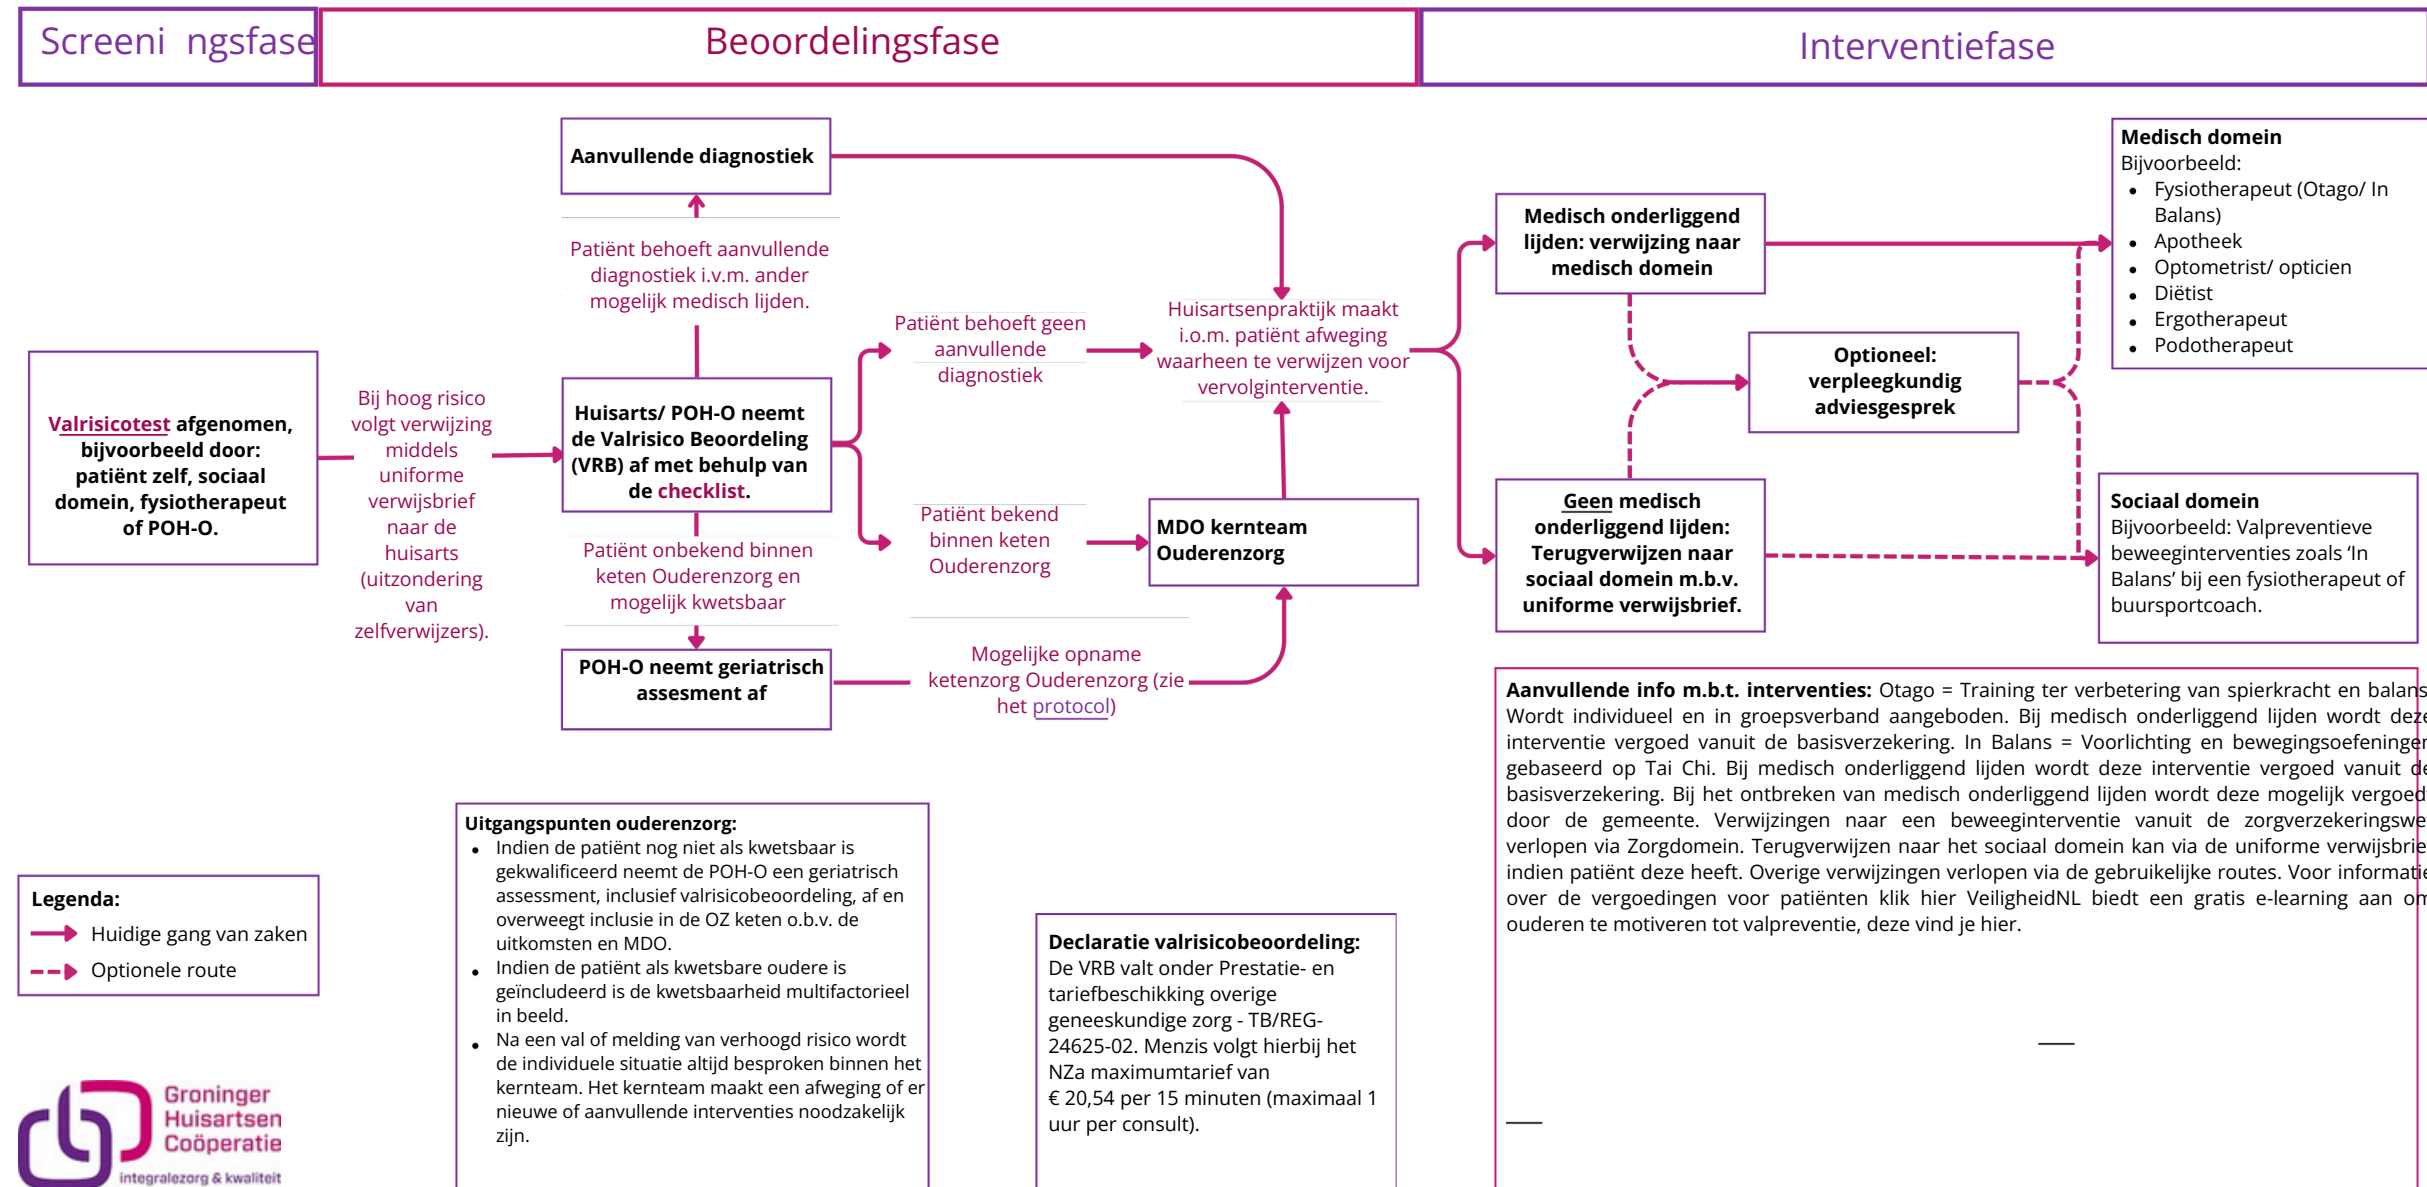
Screeni ngsfase

Beoordelingsfase

Interventiefase

Valrisicotest afgenomen, bijvoorbeeld door: patiënt zelf, sociaal domein, fysiotherapeut of POH-O.

Bij hoog risico volgt verwijzing middels uniforme verwijsbrief naar de huisarts (uitzondering van zelfverwijzers).

Aanvullende diagnostiek

Patiënt behoeft aanvullende diagnostiek i.v.m. ander mogelijk medisch lijden.

Huisarts/ POH-O neemt de Valrisico Beoordeling (VRB) af met behulp van de checklist.

Patiënt onbekend binnen keten Ouderenzorg en mogelijk kwetsbaar

POH-O neemt geriatrisch assesment af

Patiënt behoeft geen aanvullende diagnostiek

Patiënt bekend binnen keten Ouderenzorg

MDO kernteam Ouderenzorg

Mogelijke opname ketenzorg Ouderenzorg (zie het protocol)

Huisartsenpraktijk maakt i.o.m. patiënt afweging waarheen te verwijzen voor vervolginterventie.

Medisch onderliggend lijden: verwijzing naar medisch domein

Optioneel: verpleegkundig adviesgesprek

Geen medisch onderliggend lijden: Terugverwijzen naar sociaal domein m.b.v. uniforme verwijsbrief.

Medisch domein
Bijvoorbeeld:
• Fysiotherapeut (Otago/ In Balans)
• Apotheek
• Optometrist/ opticien
• Diëtist
• Ergotherapeut
• Podotherapeut

Sociaal domein
Bijvoorbeeld: Valpreventieve beweeginterventies zoals 'In Balans' bij een fysiotherapeut of buursportcoach.

Aanvullende info m.b.t. interventies: Otago = Training ter verbetering van spierkracht en balans Wordt individueel en in groepsverband aangeboden. Bij medisch onderliggend lijden wordt deze interventie vergoed vanuit de basisverzekering. In Balans = Voorlichting en bewegingsoefeninger gebaseerd op Tai Chi. Bij medisch onderliggend lijden wordt deze interventie vergoed vanuit de basisverzekering. Bij het ontbreken van medisch onderliggend lijden wordt deze mogelijk vergoed door de gemeente. Verwijzingen naar een beweeginterventie vanuit de zorgverzekeringswe verlopen via Zorgdomein. Terugverwijzen naar het sociaal domein kan via de uniforme verwijsbrie indien patiënt deze heeft. Overige verwijzingen verlopen via de gebruikelijke routes. Voor informatie over de vergoedingen voor patiënten klik hier VeiligheidNL biedt een gratis e-learning aan om ouderen te motiveren tot valpreventie, deze vind je hier.

Uitgangspunten ouderenzorg:
• Indien de patiënt nog niet als kwetsbaar is gekwalificeerd neemt de POH-O een geriatrisch assessment, inclusief valrisicobeoordeling, af en overweegt inclusie in de OZ keten o.b.v. de uitkomsten en MDO.
• Indien de patiënt als kwetsbare oudere is geïncludeerd is de kwetsbaarheid multifactorieel in beeld.
• Na een val of melding van verhoogd risico wordt de individuele situatie altijd besproken binnen het kernteam. Het kernteam maakt een afweging of er nieuwe of aanvullende interventies noodzakelijk zijn.

Declaratie valrisicobeoordeling:
De VRB valt onder Prestatie- en tariefbeschikking overige geneeskundige zorg - TB/REG-24625-02. Menzis volgt hierbij het NZa maximumtarief van € 20,54 per 15 minuten (maximaal 1 uur per consult).

Legenda:
Huidige gang van zaken
Optionele route

Groninger Huisartsen Coöperatie
integralezorg & kwaliteit